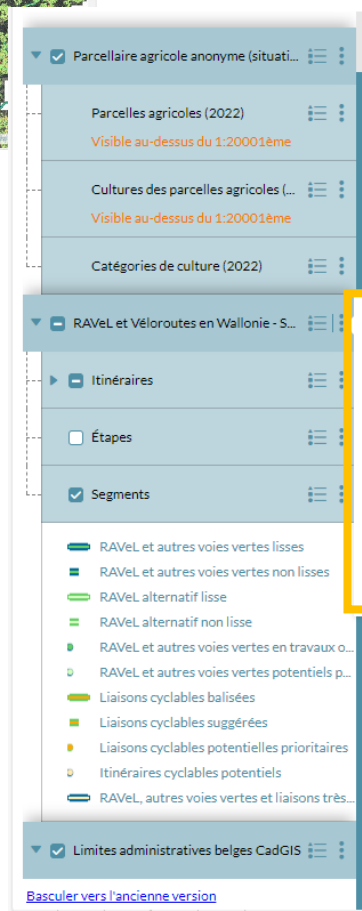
Parcellaire agricole anonyme (situati...

Parcelles agricoles (2022)
Visible au-dessus du 1:20001ème

Cultures des parcelles agricoles (...
Visible au-dessus du 1:20001ème

Catégories de culture (2022)

RAVeL et Véloroutes en Wallonie - S...

Itinéraires

Étapes

Segments

RAVeL et autres voies vertes lisses
RAVeL et autres voies vertes non lisses
RAVeL alternatif lisse
RAVeL alternatif non lisse
RAVeL et autres voies vertes en travaux o...
RAVeL et autres voies vertes potentiels p...
Liaisons cyclables balisées
Liaisons cyclables suggérées
Liaisons cyclables potentielles prioritaires
Itinéraires cyclables potentiels
RAVeL, autres voies vertes et liaisons très...

Limites administratives belges CadGIS

Basculer vers l'ancienne version